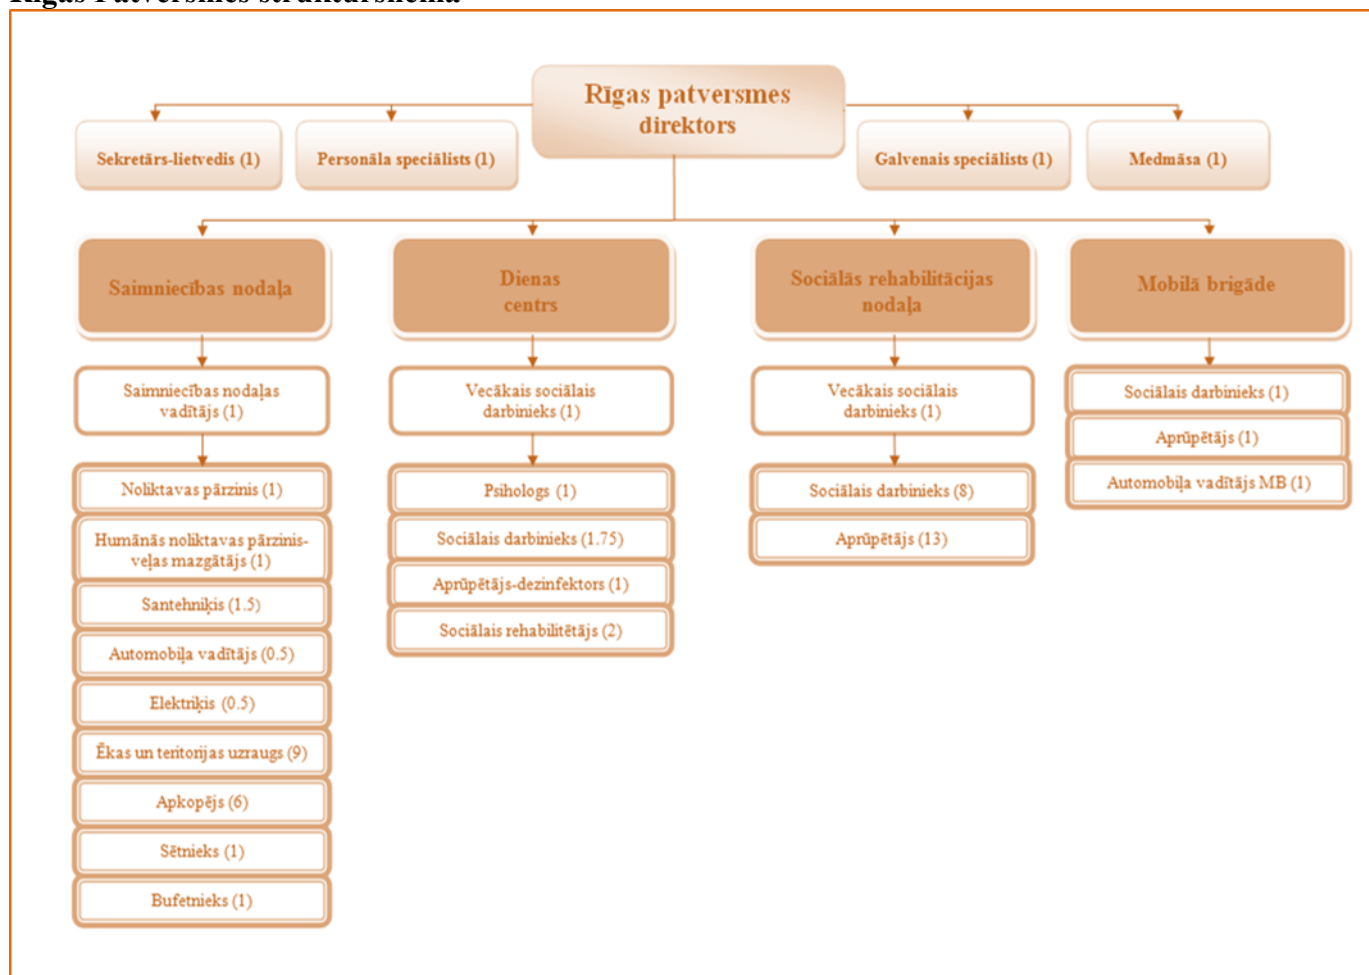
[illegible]

Rīgas patversmes direktors

Sekretārs-lietvedis (1)

Personāla speciālists (1)

Galvenais speciālists (1)

Medmāsa (1)

Saimniecības nodaļa

Saimniecības nodaļas vadītājs (1)

Noliktavas pārzinis (1)

Humānās noliktavas pārzinis-veļas mazgātājs (1)

Santehniķis (1.5)

Automobiļa vadītājs (0.5)

Elektriķis (0.5)

Ēkas un teritorijas uzraugs (9)

Apkopējs (6)

Sētnieks (1)

Bufetnieks (1)

Dienas centrs

Vecākais sociālais darbinieks (1)

Psihologs (1)

Sociālais darbinieks (1.75)

Aprūpētājs-dezinfektors (1)

Sociālais rehabilitētājs (2)

Sociālās rehabilitācijas nodaļa

Vecākais sociālais darbinieks (1)

Sociālais darbinieks (8)

Aprūpētājs (13)

Mobilā brigāde

Sociālais darbinieks (1)

Aprūpētājs (1)

Automobiļa vadītājs MB (1)